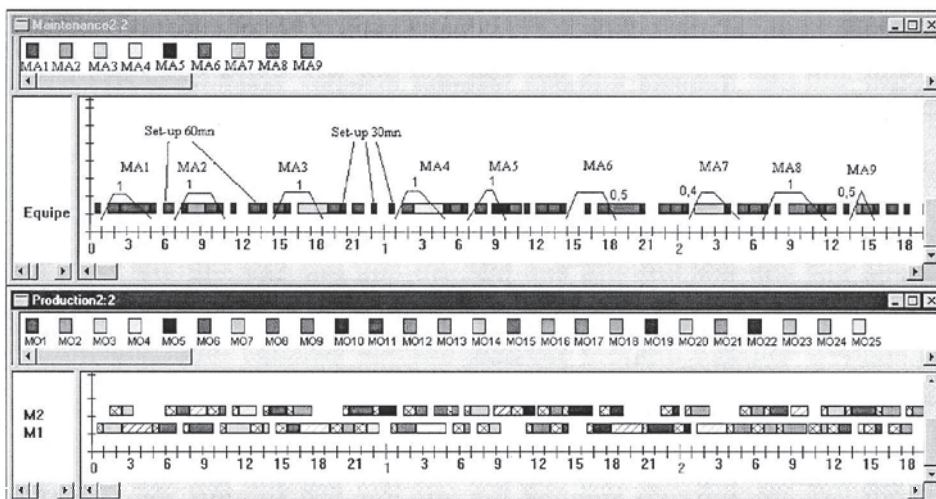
Maintenance2:2

MA1 MA2 MA3 MA4 MA5 MA6 MA7 MA8 MA9

Set-up 60mn
Set-up 30mn

MA1 MA2 MA3 MA4 MA5 MA6 MA7 MA8 MA9

1 1 1 1 1 0,5 0,4 1 0,5

Equipe

0 3 6 9 12 15 18 21 1 3 6 9 12 15 18 21 2 3 6 9 12 15 18

Production2:2

MO1 MO2 MO3 MO4 MO5 MO6 MO7 MO8 MO9 MO10 MO11 MO12 MO13 MO14 MO15 MO16 MO17 MO18 MO19 MO20 MO21 MO22 MO23 MO24 MO25

M2
M1

0 3 6 9 12 15 18 21 1 3 6 9 12 15 18 21 2 3 6 9 12 15 18